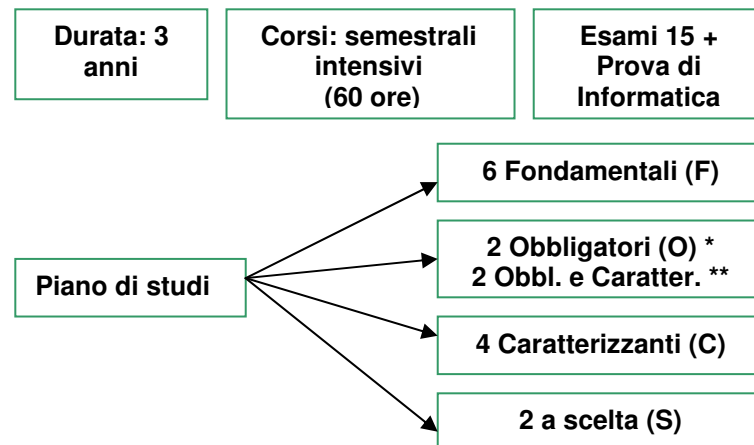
Durata: 3 anni

Corsi: semestrali intensivi (60 ore)

Esami 15 + Prova di Informatica

Piano di studi

6 Fondamentali (F)

2 Obbligatori (O) *
2 Obbl. e Caratter. **

4 Caratterizzanti (C)

2 a scelta (S)